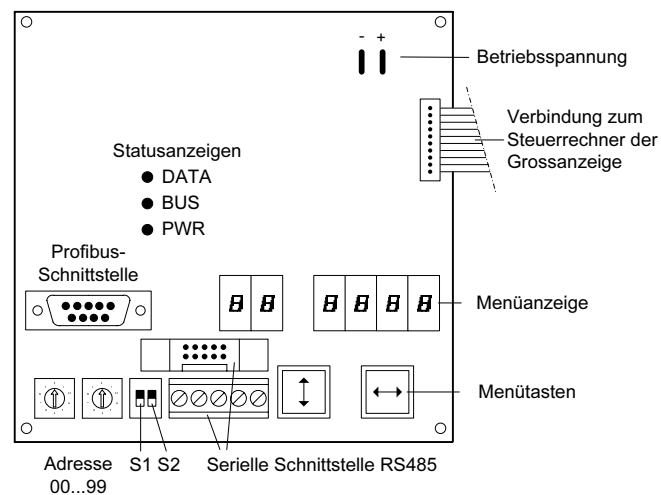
- +

Betriebsspannung

Verbindung zum Steuerrechner der Grossanzeige

Statusanzeigen

DATA

BUS

PWR

Profibus-Schnittstelle

8 8

8 8 8 8

Menüanzeige

Menütasten

Adresse 00...99

S1 S2

Serielle Schnittstelle RS485